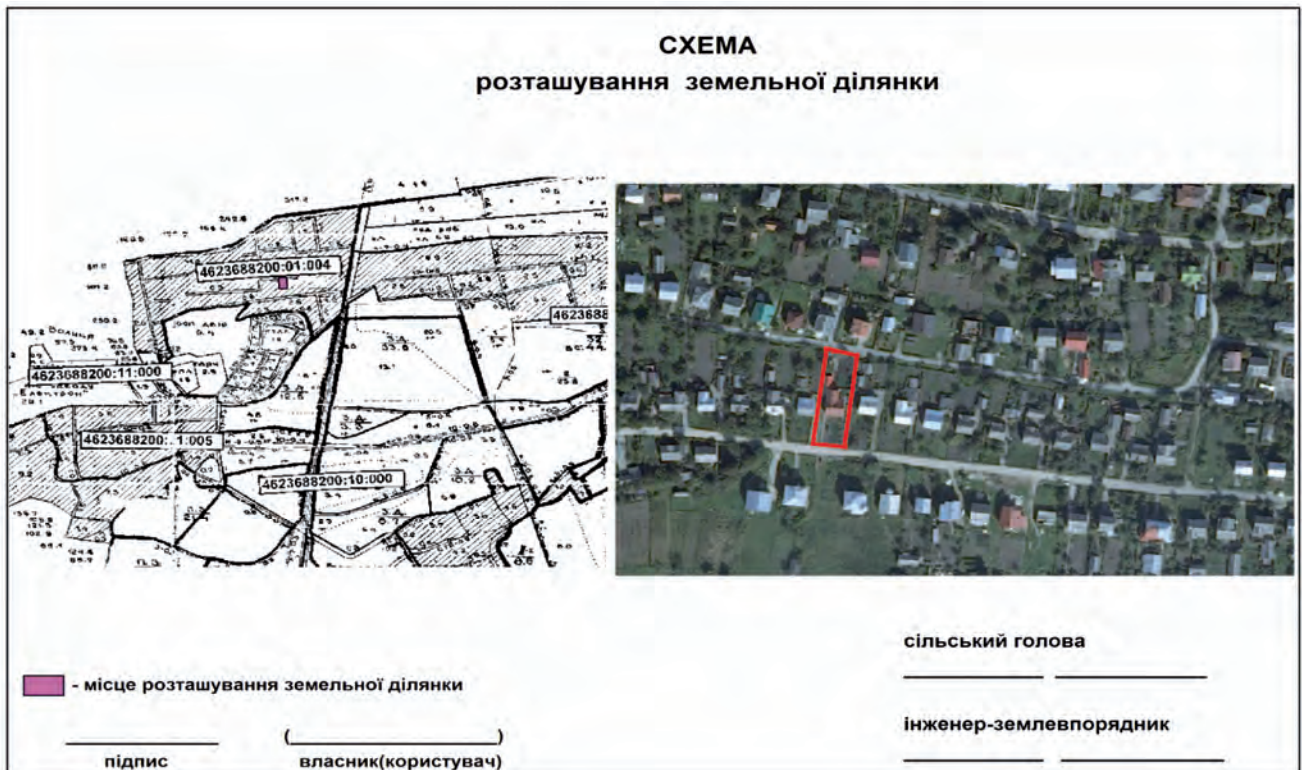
СХЕМА
розташування земельної ділянки

4623688200:01:004

4623688

4623688200:11:000

4623688200:.1:005

4623688200:10:000

сільський голова

- місце розташування земельної ділянки

інженер-землевпорядник

підпис

(                    )
власник(користувач)